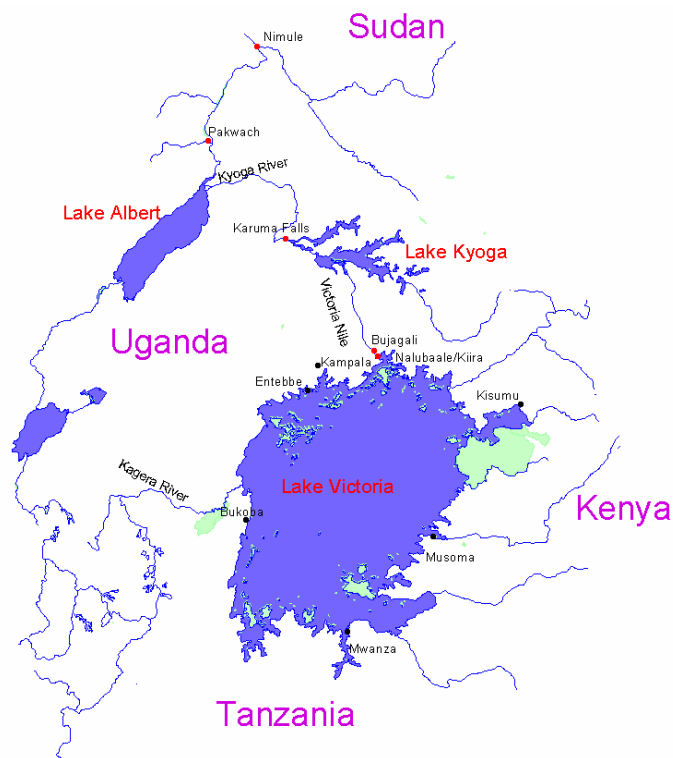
Sudan

Nimule

Pakwach

Kyoga River

Lake Albert

Karuma Falls

Lake Kyoga

Victoria Nile

Uganda

Bujagali

Nalubaale/Kiira

Kampala

Entebbe

Kisumu

Kagera River

Lake Victoria

Bukoba

Kenya

Musoma

Mwanza

Tanzania